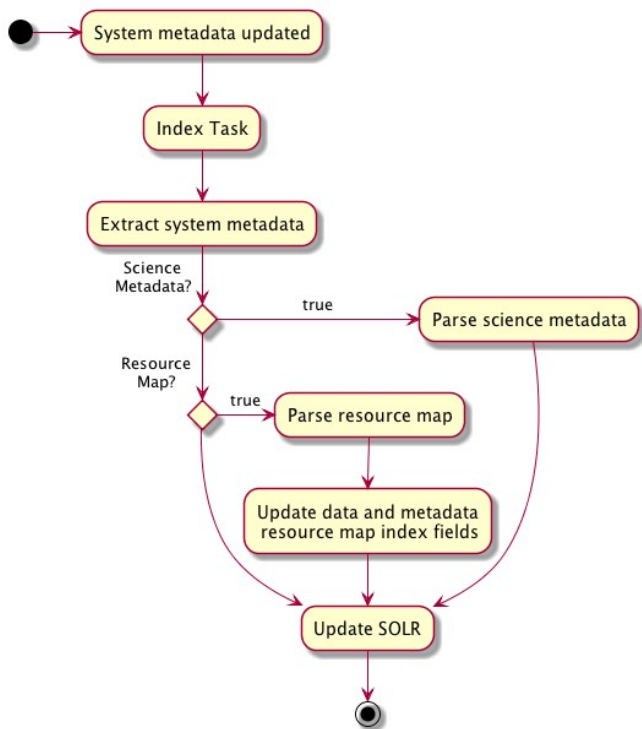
System metadata updated

Index Task

Extract system metadata

Science Metadata?

true

Parse science metadata

Resource Map?

true

Parse resource map

Update data and metadata resource map index fields

Update SOLR